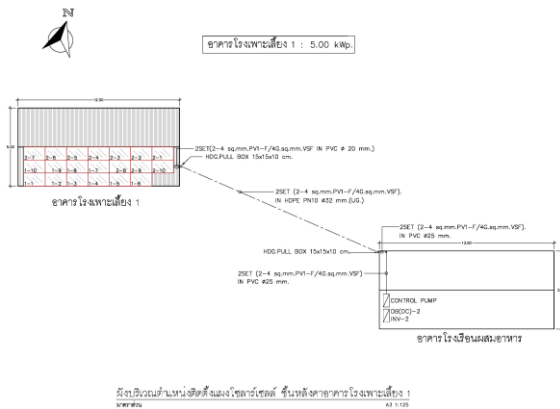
N

อาคารโรงเพาะเลี้ยง 1 : 5.00 kWp.

12.00

2-7 | 2-6 | 2-5 | 2-4 | 2-3 | 2-2 | 2-1
1-10 | 1-9 | 1-8 | 1-7 | 2-8 | 2-9 | 2-10
1-1 | 1-2 | 1-3 | 1-4 | 1-5 | 1-6

2SET(2-4 sq.mm.PV1-F/4G.sq.mm.VSF IN PVC ø 20 mm.)
HDG.PULL BOX 15x15x10 cm.

อาคารโรงเพาะเลี้ยง 1

2SET (2-4 sq.mm.PV1-F/4G.sq.mm.VSF).
IN HDPE PN10 ø32 mm.(UG.)

2SET (2-4 sq.mm.PV1-F/4G.sq.mm.VSF).
IN PVC ø25 mm.

HDG.PULL BOX 15x15x10 cm.

2SET (2-4 sq.mm.PV1-F/4G.sq.mm.VSF)
IN PVC ø25 mm.

CONTROL PUMP
DB(DC)-2
INV-2

อาคารโรงเรือนผสมอาหาร

ผังบริเวณตำแหน่งติดตั้งแผงโซลาร์เซลล์ ชั้นหลังคาอาคารโรงเพาะเลี้ยง 1
มาตราส่วน A3 1:125